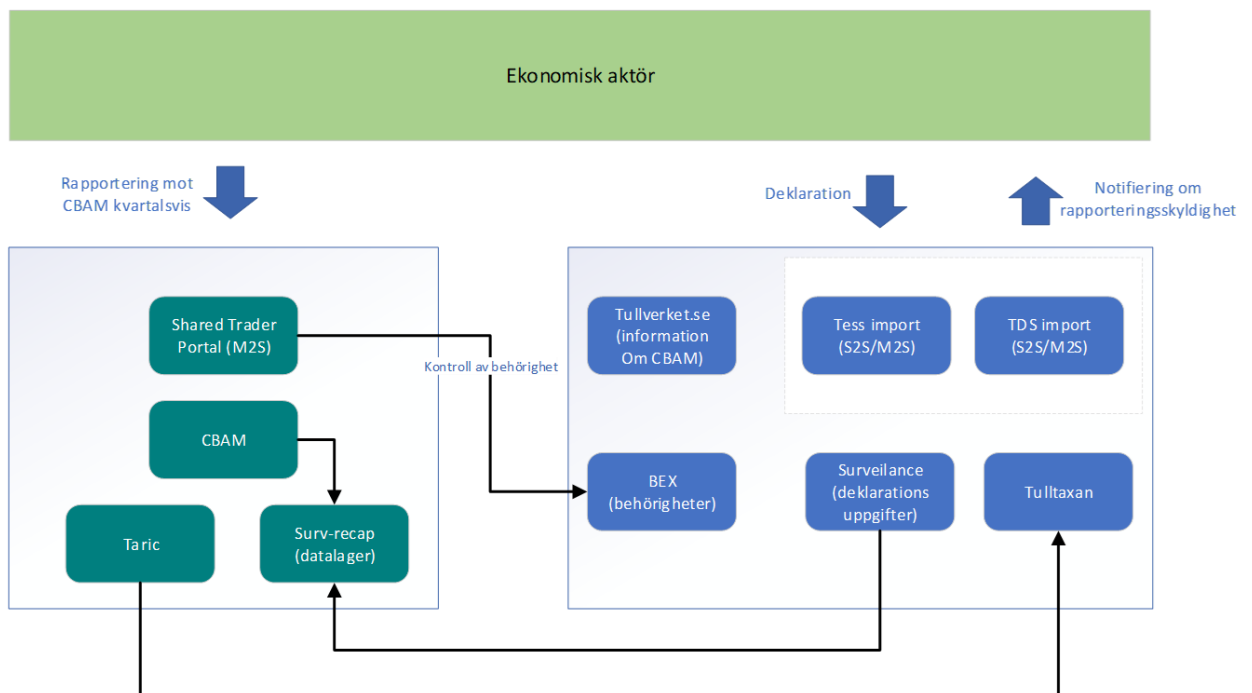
Ekonomisk aktör

Rapportering mot CBAM kvartalsvis

Deklaration

Notifiering om rapporteringsskyldighet

Shared Trader Portal (M2S)

Kontroll av behörighet

CBAM

Taric

Surv-recap (datalager)

Tullverket.se (information Om CBAM)

Tess import (S2S/M2S)

TDS import (S2S/M2S)

BEX (behörigheter)

Surveilance (deklarations uppgifter)

Tulltaxan